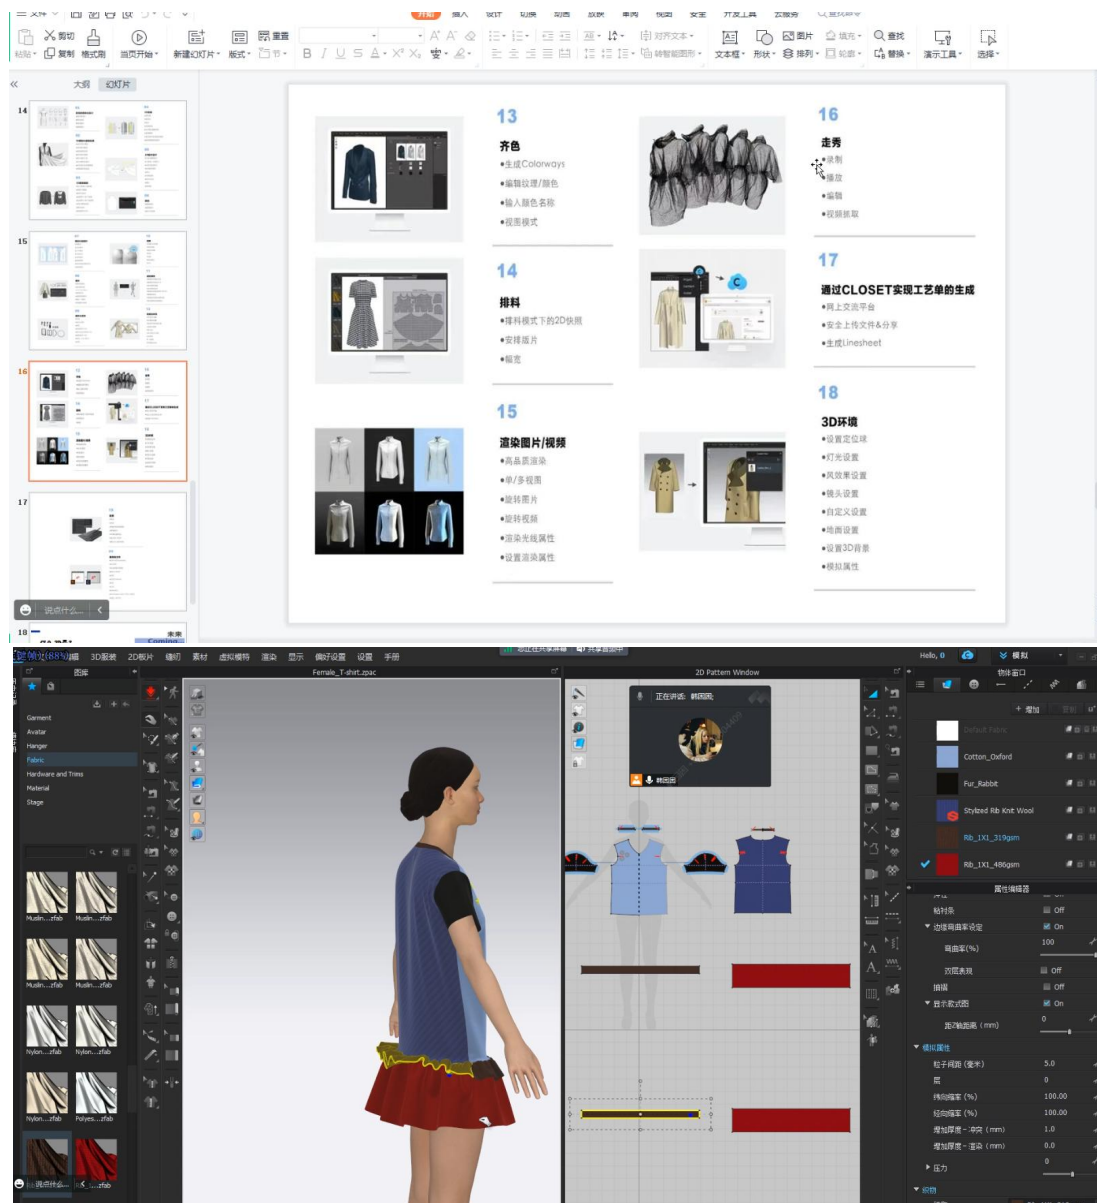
开始 插入 设计 切换 动画 放映 审阅 视图 安全 开发工具 云服务

剪切 粘贴 复制 格式刷 当页开始 新建幻灯片 版式 节 重置 B I U S A X² X₂ 文本框 形状 排列 图片 填充 轮廓 查找 替换 演示工具 选择

大纲 幻灯片

14

15

16

17

18

说点什么...

13

齐色

•生成Colorways

•编辑纹理/颜色

•输入颜色名称

•视图模式

14

排料

•排料模式下的2D快照

•安排版片

•幅宽

15

渲染图片/视频

•高品质渲染

•单/多视图

•旋转图片

•旋转视频

•渲染光线属性

•设置渲染属性

16

走秀

•录制

•播放

•编辑

•视频抓取

17

通过CLOSET实现工艺单的生成

•网上交流平台

•安全上传文件&分享

•生成Linesheet

18

3D环境

•设置定位球

•灯光设置

•风效果设置

•镜头设置

•自定义设置

•地面设置

•设置3D背景

•模拟属性

编辑 3D服装 2D板片 缝纫 素材 虚拟模特 渲染 显示 偏好设置 设置 手册

图库

Female_T-shirt.zpac

2D Pattern Window

Hello, 0

模拟

物体窗口

Garment

Avatar

Hanger

Fabric

Hardware and Trims

Material

Stage

正在讲话: 韩园园

韩园园

+ 增加

Default Fabric

Cotton_Oxford

Fur_Rabbit

Stylized Rib Knit Wool

Rib_1X1_319gsm

Rib_1X1_486gsm

属性编辑器

粘衬条 Off

边缘弯曲率设定 On

弯曲率(%) 100

双面表现 Off

抽褶 Off

显示款式图 On

距离轴距离(mm) 0

模拟属性

粒子间距(毫米) 5.0

层 0

纬向缩率(%) 100.00

经向缩率(%) 100.00

增加厚度-冲突(mm) 1.0

增加厚度-渲染(mm) 0.0

压力 0

Muslin...zfab Muslin...zfab

Muslin...zfab Muslin...zfab

Nylon...zfab Nylon...zfab

Nylon...zfab Polyes...zfab

说点什么... zfab